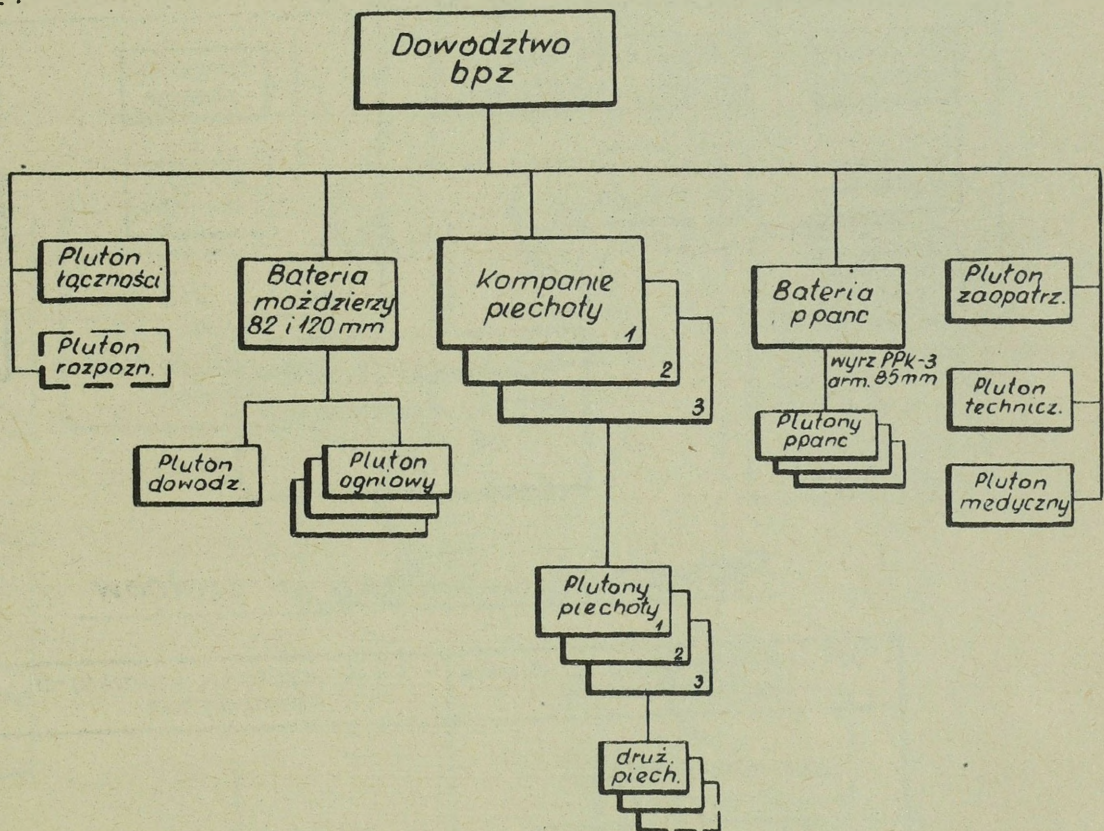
Dowództwo bpz

Pluton łączności

Pluton rozpozn.

Bateria moździerzy 82 i 120 mm

Pluton dowodz.

Pluton ogniowy

Kompanie piechoty
1
2
3

Plutony piechoty
1
2
3

druż. piech.

Bateria ppanc

wyrz PPk-3 arm. 85 mm

Plutony ppanc

Pluton zaopatrz.

Pluton technicz.

Pluton medyczny